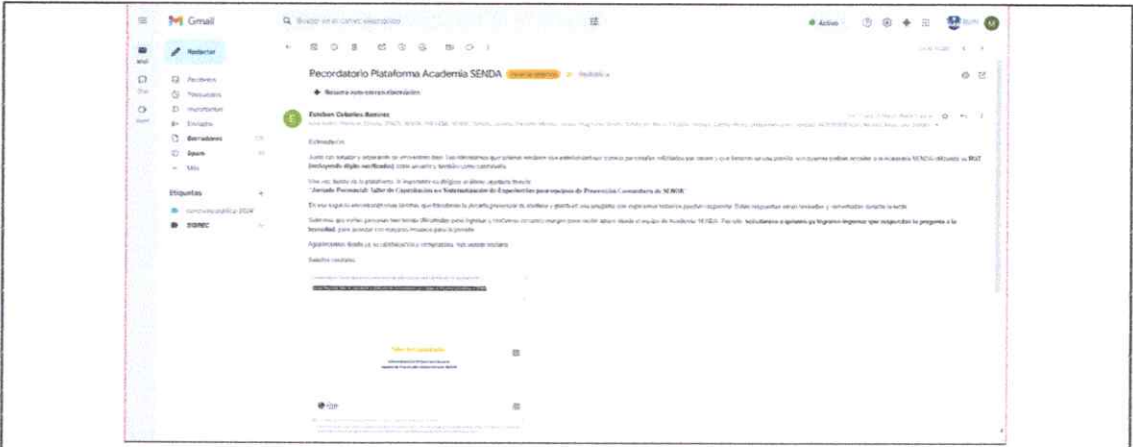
Gmail

Buscar en el correo electrónico

Activo

Redactar

Recibidos
Pospuestos
Importantes
Enviados
Borradores
Spam
Más

Etiquetas
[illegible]
SIGREC

Recordatorio Plataforma Academia SENDA

Resumir este correo electrónico

Esteban Ceballos Ramírez

Estimados/as:

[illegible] **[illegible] RUT (incluyendo dígito verificador)** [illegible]

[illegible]
"Jornada Presencial: Taller de Capacitación en Sistematización de Experiencias para equipos de Prevención Comunitaria de SENDA"

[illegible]

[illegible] **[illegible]** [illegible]

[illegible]

Saludos cordiales,

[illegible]

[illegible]